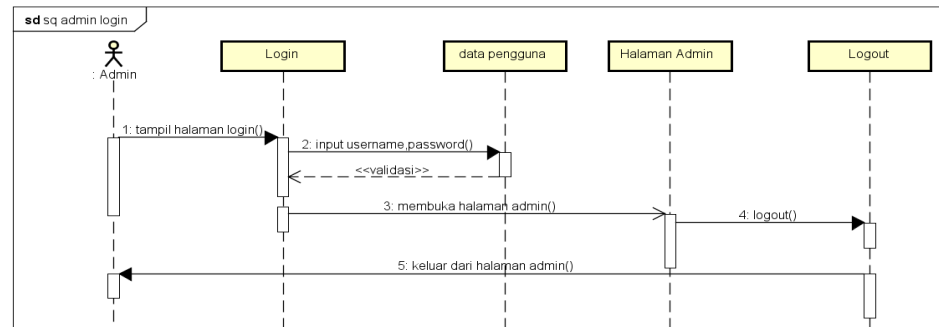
sd sq admin login

: Admin

Login

data pengguna

Halaman Admin

Logout

1: tampil halaman login()

2: input username,password()

<<validasi>>

3: membuka halaman admin()

4: logout()

5: keluar dari halaman admin()